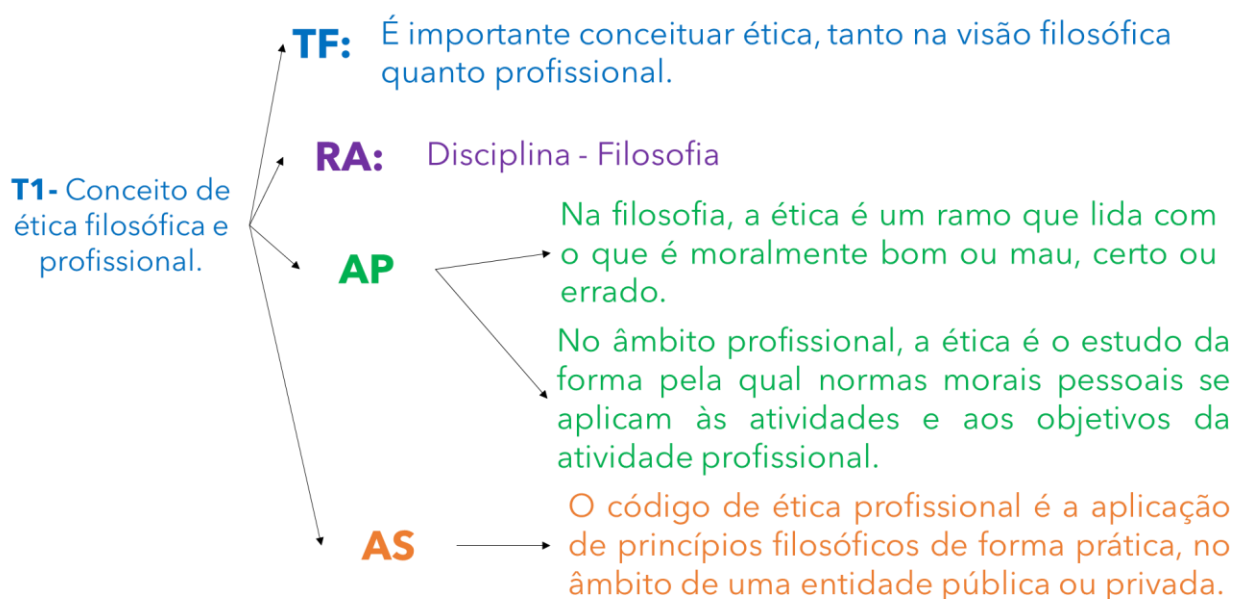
T1- Conceito de ética filosófica e profissional.

TF: É importante conceituar ética, tanto na visão filosófica quanto profissional.

RA: Disciplina - Filosofia

AP

Na filosofia, a ética é um ramo que lida com o que é moralmente bom ou mau, certo ou errado.

No âmbito profissional, a ética é o estudo da forma pela qual normas morais pessoais se aplicam às atividades e aos objetivos da atividade profissional.

AS

O código de ética profissional é a aplicação de princípios filosóficos de forma prática, no âmbito de uma entidade pública ou privada.